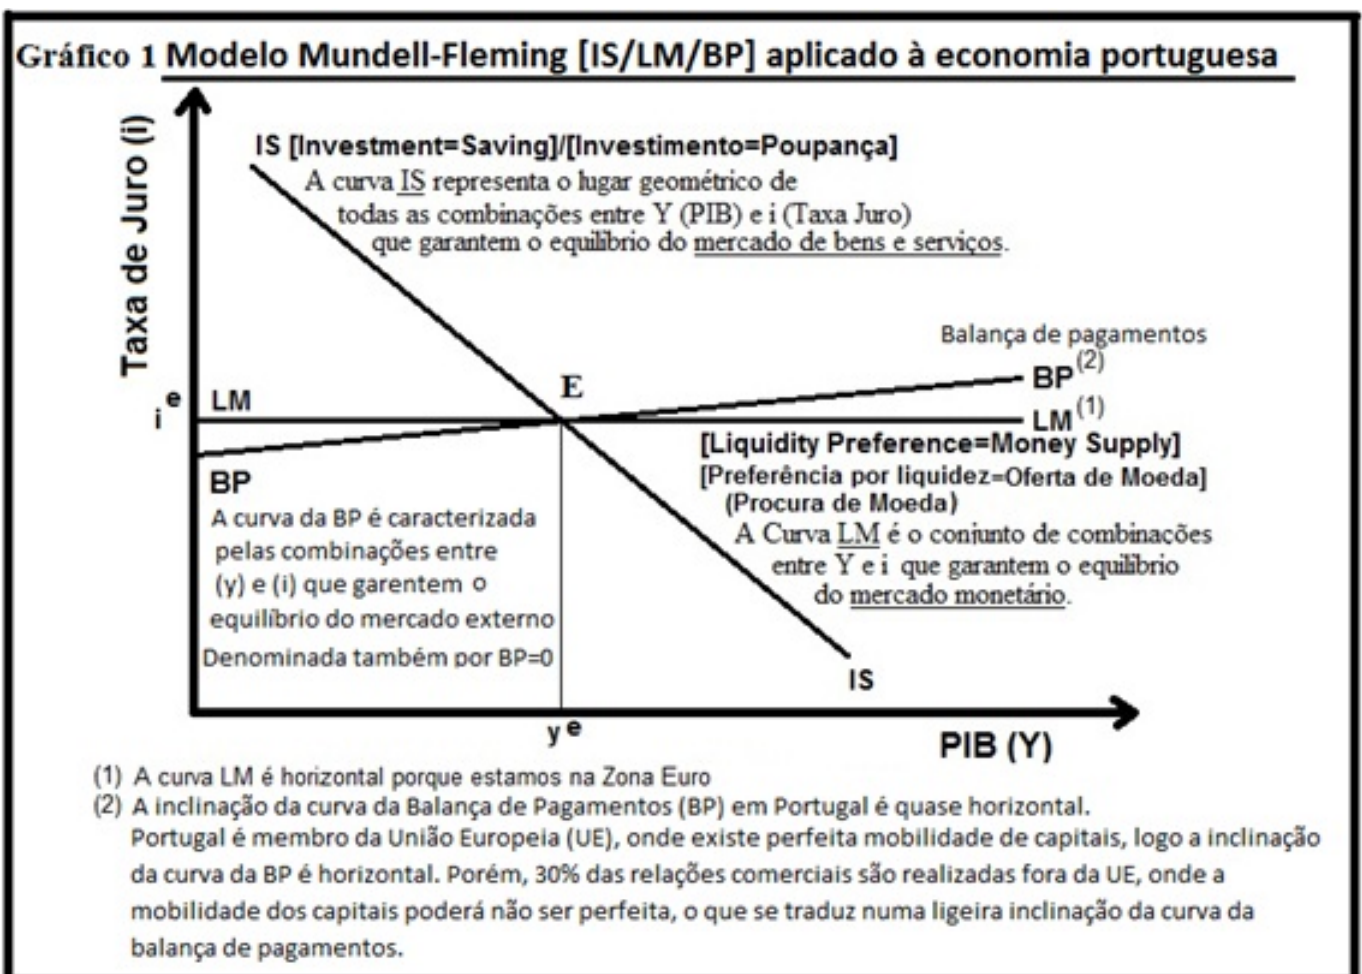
Gráfico 1 Modelo Mundell-Fleming [IS/LM/BP] aplicado à economia portuguesa

Taxa de Juro (i)

IS [Investment=Saving]/[Investimento=Poupança]
A curva IS representa o lugar geométrico de todas as combinações entre Y (PIB) e i (Taxa Juro) que garantem o equilibrio do mercado de bens e serviços.

Balança de pagamentos
$BP^{(2)}$

E

$i^e$ LM

$LM^{(1)}$

[Liquidity Preference=Money Supply]
[Preferência por liquidez=Oferta de Moeda]
(Procura de Moeda)
A Curva LM é o conjunto de combinações entre Y e i que garantem o equilibrio do mercado monetário.

BP
A curva da BP é caracterizada pelas combinações entre (y) e (i) que garentem o equilíbrio do mercado externo
Denominada também por BP=0

IS

$y^e$

PIB (Y)

(1) A curva LM é horizontal porque estamos na Zona Euro
(2) A inclinação da curva da Balança de Pagamentos (BP) em Portugal é quase horizontal. Portugal é membro da União Europeia (UE), onde existe perfeita mobilidade de capitais, logo a inclinação da curva da BP é horizontal. Porém, 30% das relações comerciais são realizadas fora da UE, onde a mobilidade dos capitais poderá não ser perfeita, o que se traduz numa ligeira inclinação da curva da balança de pagamentos.